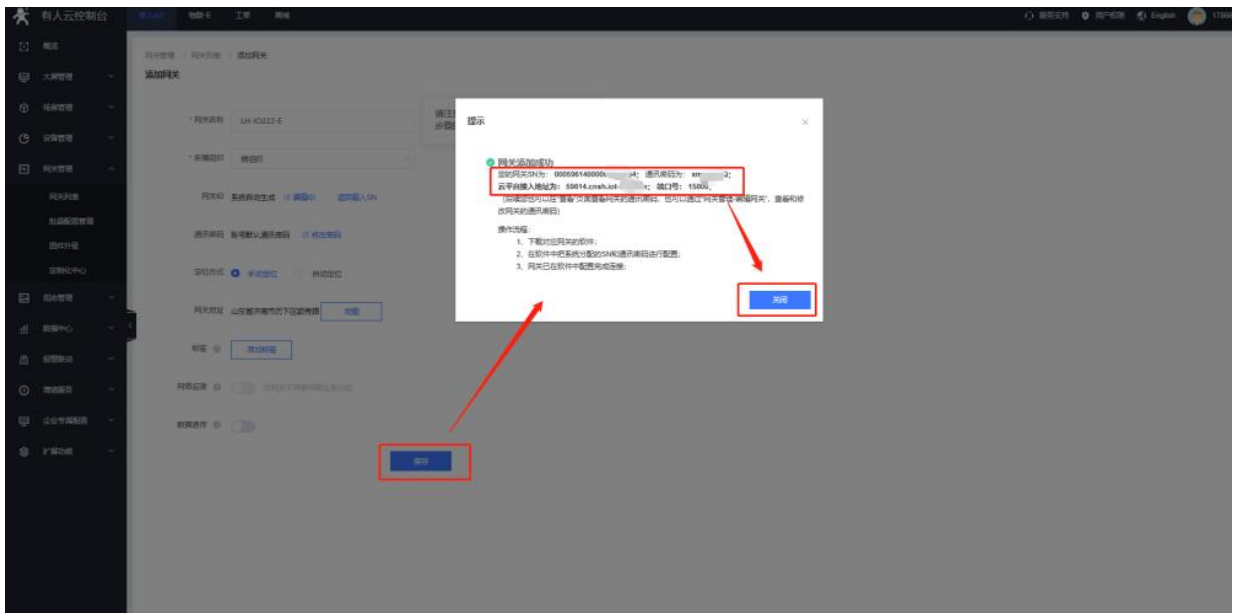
有人云控制台 English

概览
大屏管理
场景管理
设备管理
网关管理
网关列表
批量配置管理
固件升级
定制化中心
报表管理
数据中心
报警联动
增值服务
企业专属配置
扩展功能

网关管理 > 网关列表 > 添加网关
添加网关

* 网关名称 LH-IO222-E
* 所属项目 根项目
网关ID 系统自动生成 
通讯密码 
定位方式 手动定位 自动定位
网关地址 山东省济南市历下区
标签 添加标签
网络监测
数据备份
保存

提示
网关添加成功
您的网关SN为：000696140000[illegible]4；通讯密码为：sm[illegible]2；
云平台接入地址为：50614.cnsh.iot-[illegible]；端口号：15000。
（后续您也可以在"查看"页面查看网关的通讯密码，也可以通过"网关管理-编辑网关"，查看和修改网关的通讯密码）
操作流程：
1、下载对应网关的软件；
2、在软件中把系统分配的SN和通讯密码进行配置；
3、网关已在软件中配置完成连接。
关闭